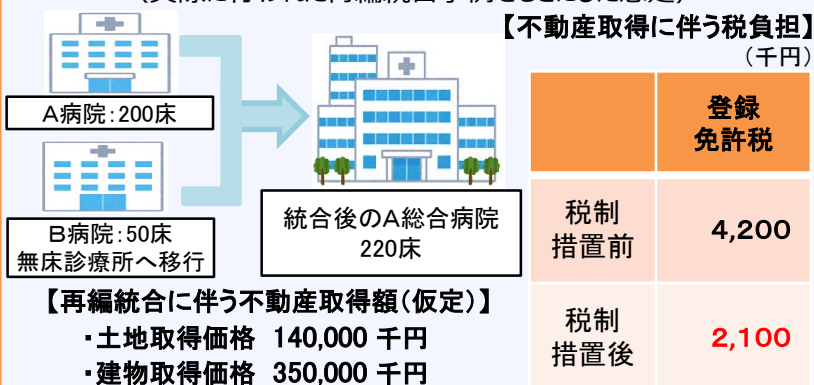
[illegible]

A病院：200床

B病院：50床
無床診療所へ移行

統合後のA総合病院
220床

【再編統合に伴う不動産取得額（仮定）】
・土地取得価格 140,000 千円
・建物取得価格 350,000 千円

【不動産取得に伴う税負担】
（千円）

| | 登録免許税 |
|---|---|
| 税制措置前 | 4,200 |
| 税制措置後 | 2,100 |